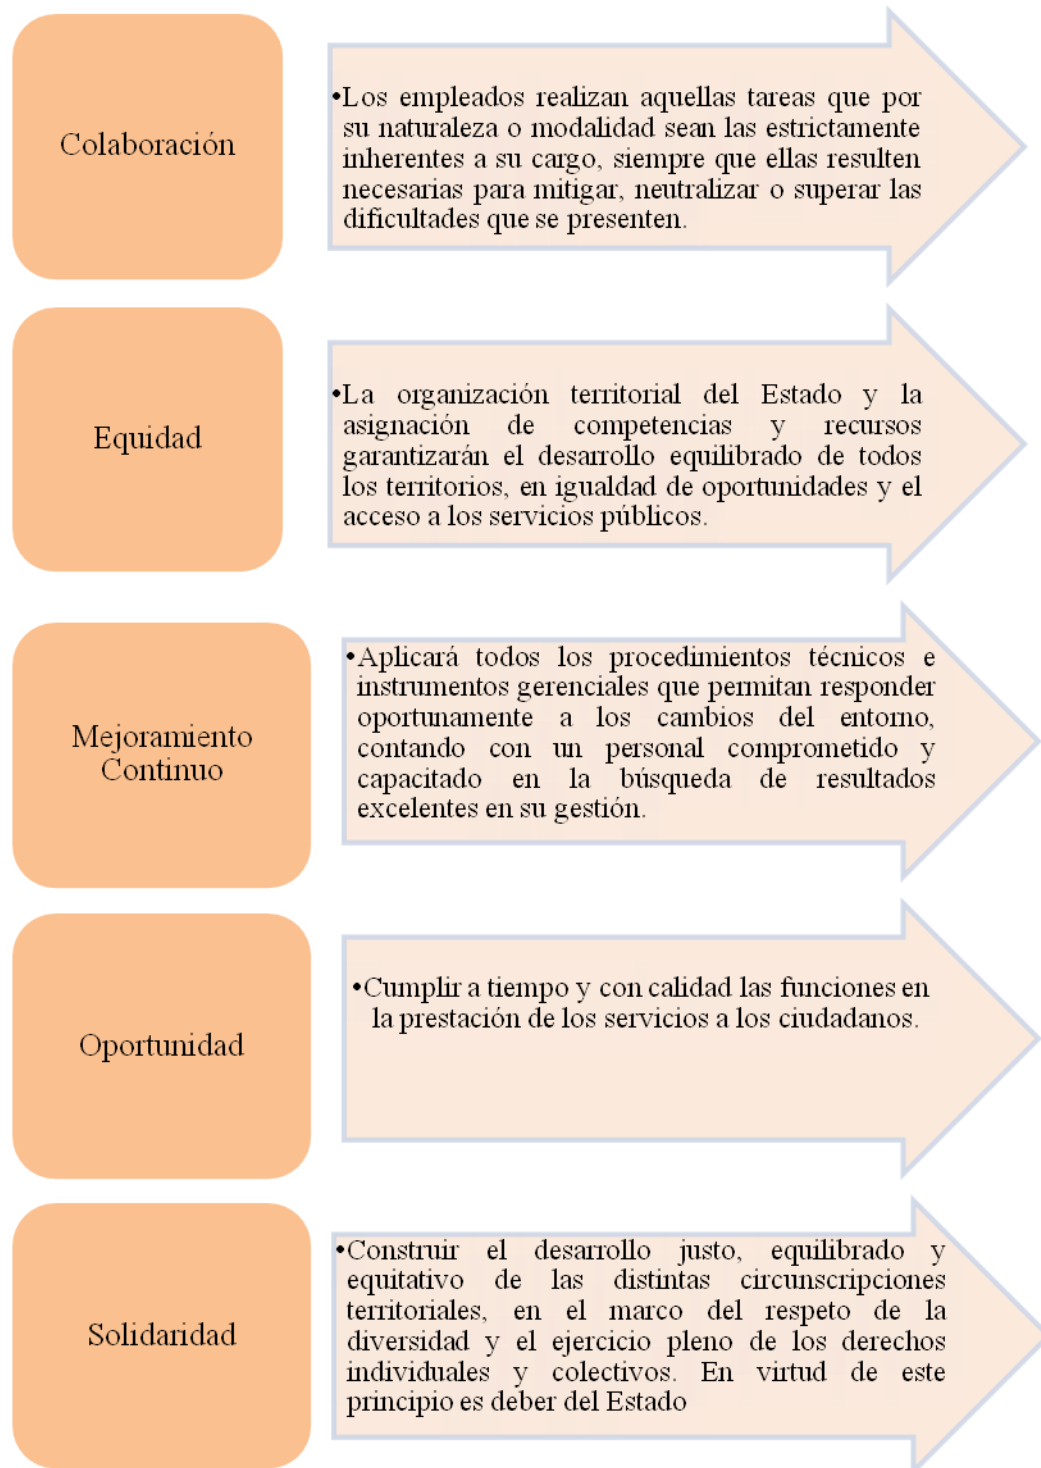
Colaboración

•Los empleados realizan aquellas tareas que por su naturaleza o modalidad sean las estrictamente inherentes a su cargo, siempre que ellas resulten necesarias para mitigar, neutralizar o superar las dificultades que se presenten.

Equidad

•La organización territorial del Estado y la asignación de competencias y recursos garantizarán el desarrollo equilibrado de todos los territorios, en igualdad de oportunidades y el acceso a los servicios públicos.

Mejoramiento Continuo

•Aplicará todos los procedimientos técnicos e instrumentos gerenciales que permitan responder oportunamente a los cambios del entorno, contando con un personal comprometido y capacitado en la búsqueda de resultados excelentes en su gestión.

Oportunidad

•Cumplir a tiempo y con calidad las funciones en la prestación de los servicios a los ciudadanos.

Solidaridad

•Construir el desarrollo justo, equilibrado y equitativo de las distintas circunscripciones territoriales, en el marco del respeto de la diversidad y el ejercicio pleno de los derechos individuales y colectivos. En virtud de este principio es deber del Estado